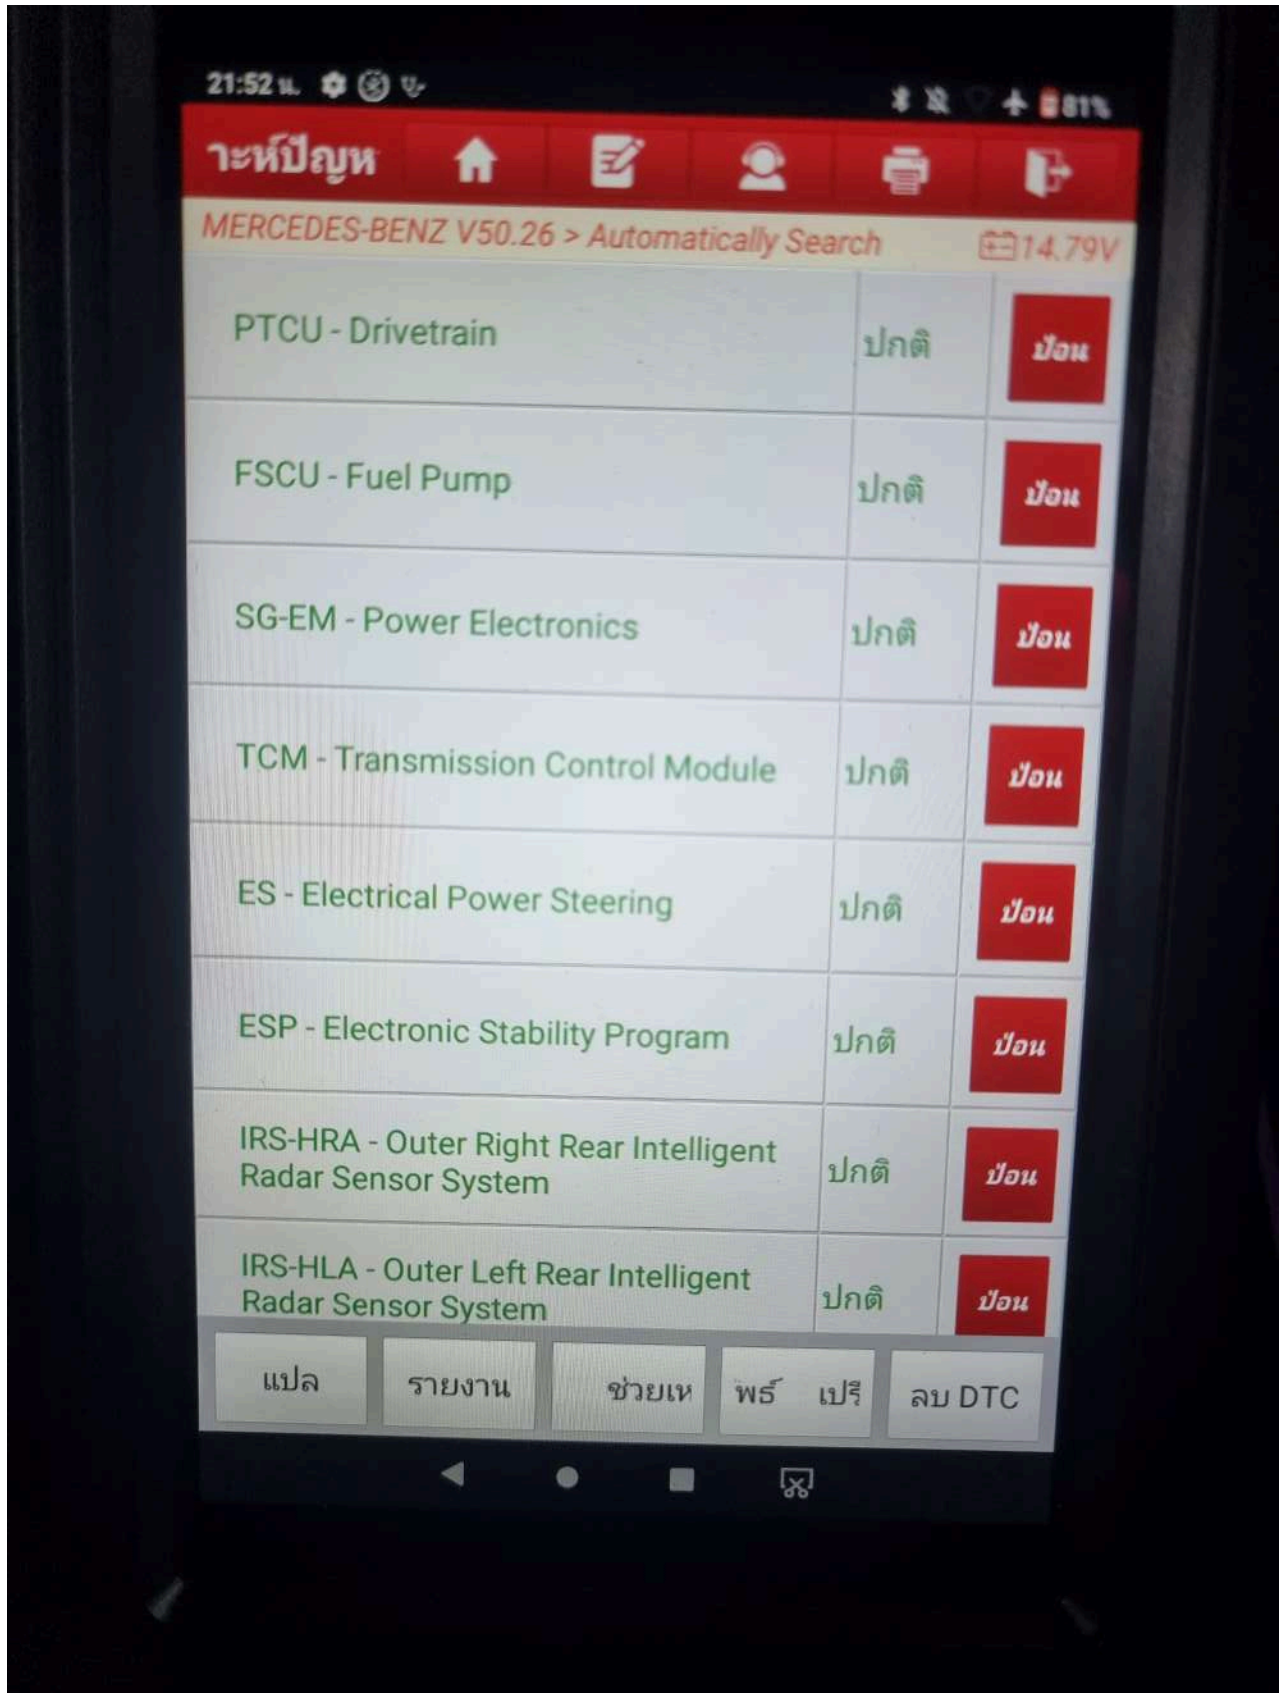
21:52 น.

81%

าะห์ปัญห

MERCEDES-BENZ V50.26 > Automatically Search

14.79V

| | | |
|---|---|---|
| PTCU - Drivetrain | ปกติ | ป้อน |
| FSCU - Fuel Pump | ปกติ | ป้อน |
| SG-EM - Power Electronics | ปกติ | ป้อน |
| TCM - Transmission Control Module | ปกติ | ป้อน |
| ES - Electrical Power Steering | ปกติ | ป้อน |
| ESP - Electronic Stability Program | ปกติ | ป้อน |
| IRS-HRA - Outer Right Rear Intelligent Radar Sensor System | ปกติ | ป้อน |
| IRS-HLA - Outer Left Rear Intelligent Radar Sensor System | ปกติ | ป้อน |

แปล
รายงาน
ช่วยเห
พร์ เปรี
ลบ DTC